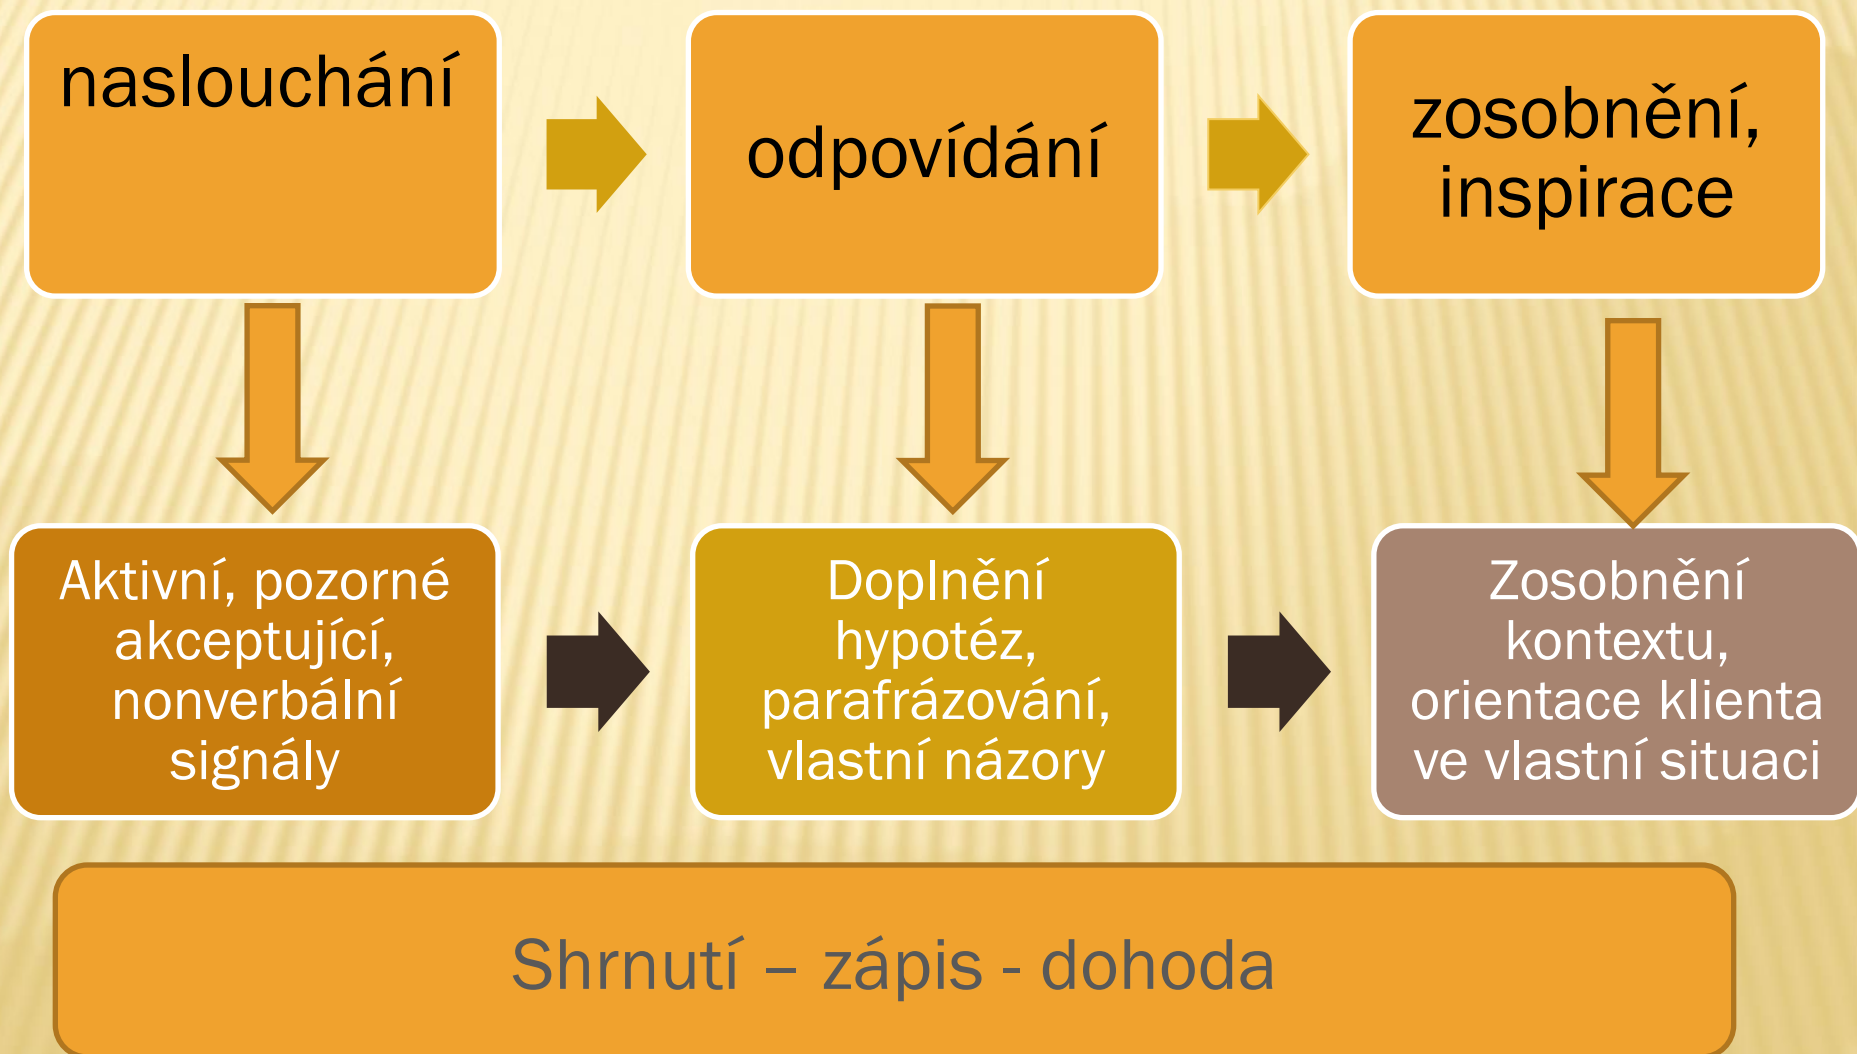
naslouchání

odpovídání

zosobnění, inspirace

Aktivní, pozorné akceptující, nonverbální signály

Doplnění hypotéz, parafrázování, vlastní názory

Zosobnění kontextu, orientace klienta ve vlastní situaci

Shrnutí – zápis - dohoda